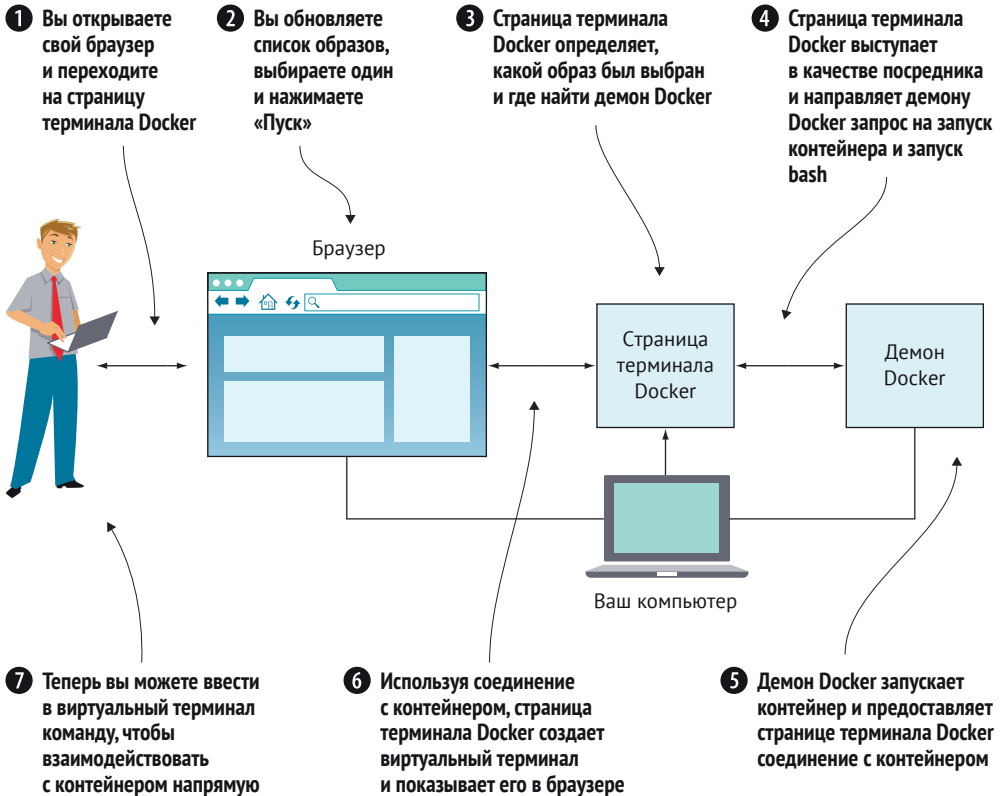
1 Вы открываете свой браузер и переходите на страницу терминала Docker

2 Вы обновляете список образов, выбираете один и нажимаете «Пуск»

3 Страница терминала Docker определяет, какой образ был выбран и где найти демон Docker

4 Страница терминала Docker выступает в качестве посредника и направляет демону Docker запрос на запуск контейнера и запуск bash

Браузер

Страница терминала Docker

Демон Docker

Ваш компьютер

7 Теперь вы можете ввести в виртуальный терминал команду, чтобы взаимодействовать с контейнером напрямую

6 Используя соединение с контейнером, страница терминала Docker создает виртуальный терминал и показывает его в браузере

5 Демон Docker запускает контейнер и предоставляет странице терминала Docker соединение с контейнером